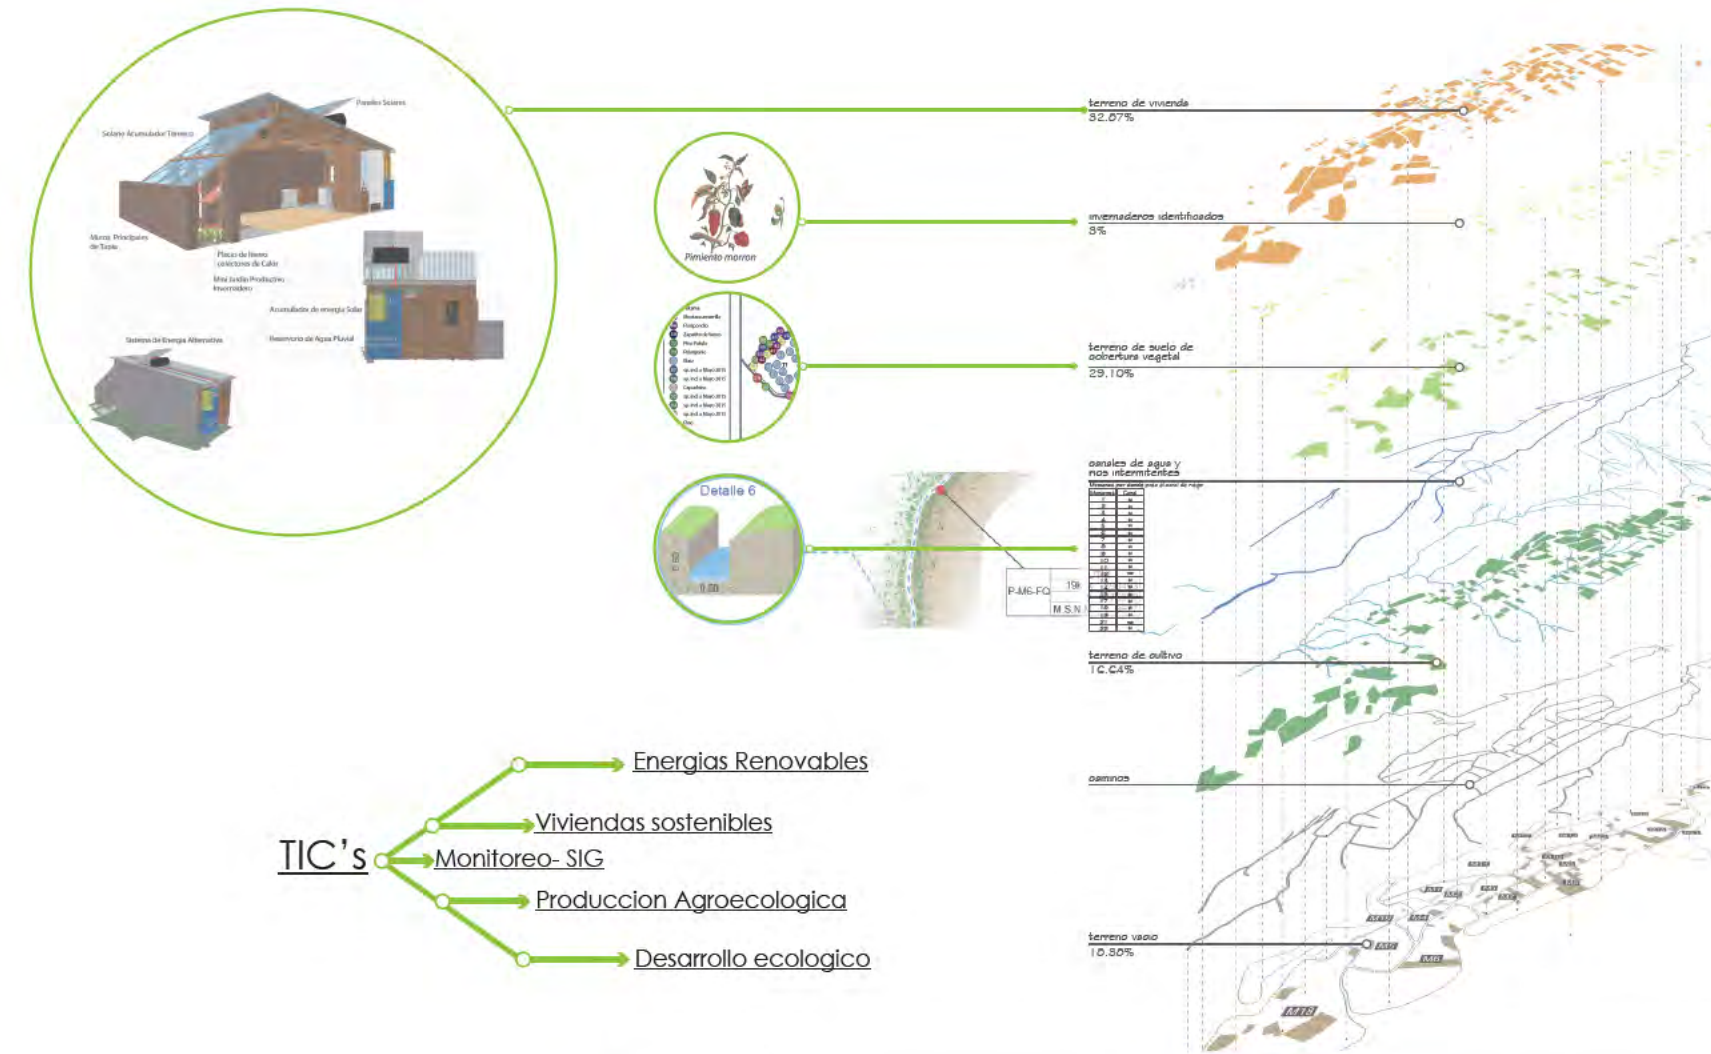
Paneles Solares

Solano Acumulador Térmico

Muros Principales de Tapia

Placas de hierro colectoras de Calor

Mini Jardín Productivo Invernadero

Acumulador de energía Solar

Reservorio de Agua Pluvial

Sistema de Energía Alternativa

Pimiento morron

Detalle 6

P-M6-FQ

M.S.N

terreno de vivienda
32.67%

invernaderos identificados
3%

terreno de suelo de cobertura vegetal
29.10%

canales de agua y ríos intermitentes

terreno de cultivo
10.64%

caminos

terreno vacio
10.30%

M6

M13

TIC's

Energias Renovables

Viviendas sostenibles

Monitoreo- SIG

Produccion Agroecologica

Desarrollo ecologico